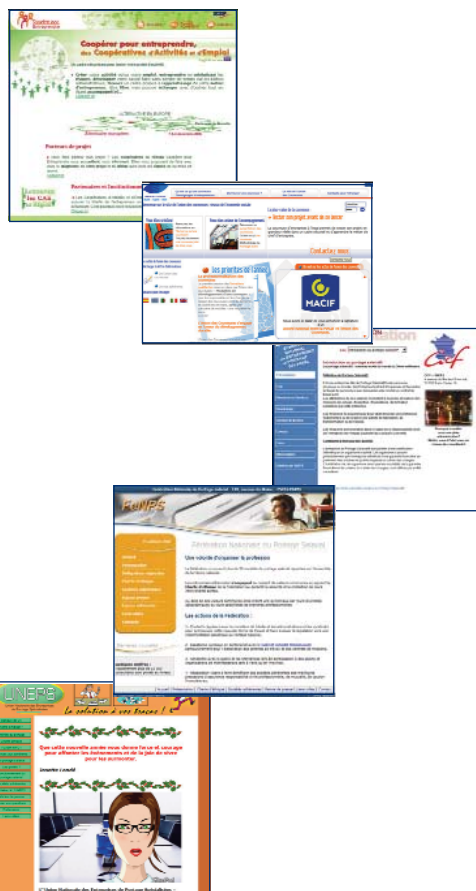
Coopérer pour entreprendre, des Coopératives d'Activités et d'Emploi

Porteurs de projet

Partenaires et Institutionnels

MACIF

Contactez nous

les priorités de l'année

FeNPS

Réseau National du Portage Salarial

Une volonté d'organiser la profession

Les actions de la fédération :

UNEPS

La solution à vos besoins !

Que cette nouvelle année vous donne foi et courage pour affronter les événements et la joie de vivre pour les surmonter.